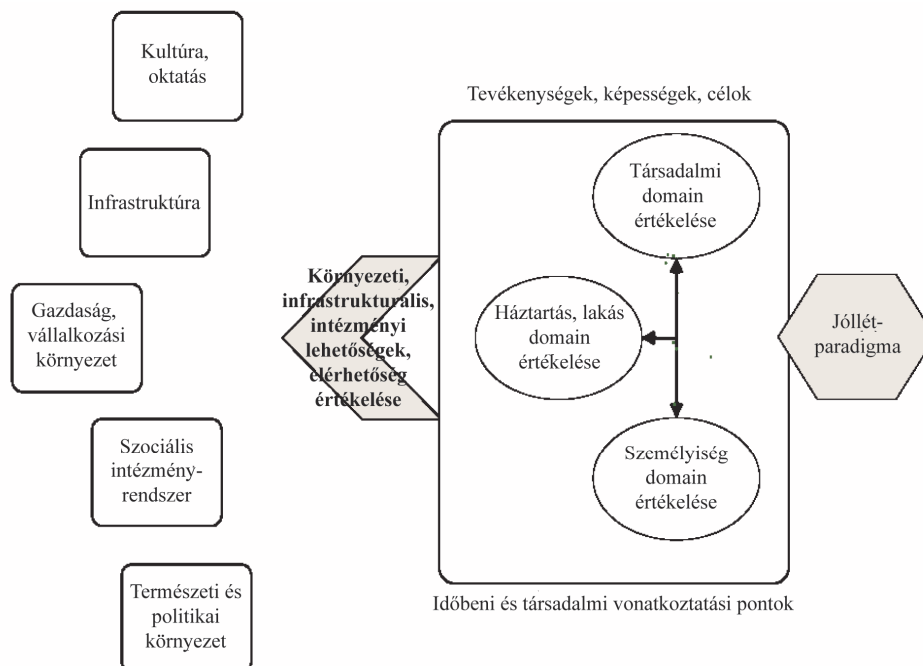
Kultúra, oktatás

Infrastruktúra

Gazdaság, vállalkozási környezet

Szociális intézményrendszer

Természeti és politikai környezet

Környezeti, infrastrukturális, intézményi lehetőségek, elérhetőség értékelése

Tevékenységek, képességek, célok

Társadalmi domain értékelése

Háztartás, lakás domain értékelése

Személyiség domain értékelése

Időbeni és társadalmi vonatkoztatási pontok

Jóllét-paradigma